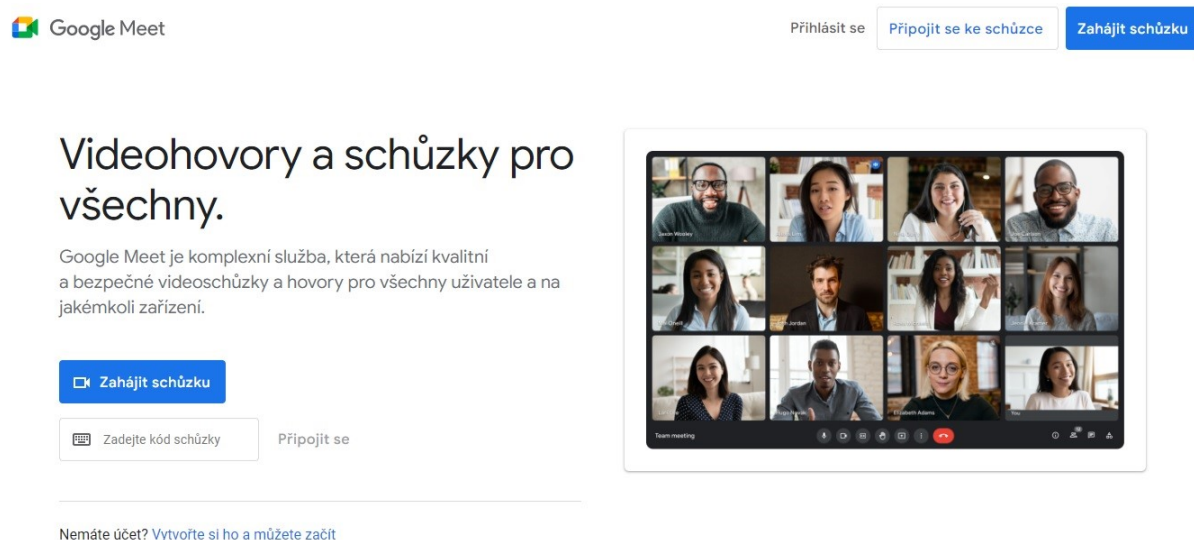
Google Meet

Přihlásit se
Připojit se ke schůzce
Zahájit schůzku

Videohovory a schůzky pro všechny.

Google Meet je komplexní služba, která nabízí kvalitní a bezpečné videoschůzky a hovory pro všechny uživatele a na jakémkoli zařízení.

Zahájit schůzku

Zadejte kód schůzky
Připojit se

Nemáte účet? Vytvořte si ho a můžete začít

Jason Wesley
Elizabeth Adams
You
Team meeting